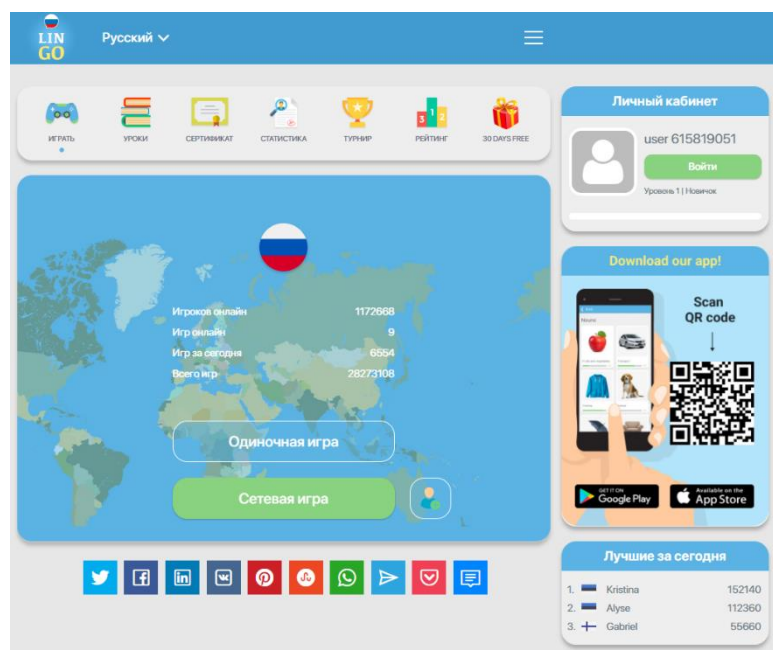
LIN GO

Русский

ИГРАТЬ
УРОКИ
СЕРТИФИКАТ
СТАТИСТИКА
ТУРНИР
РЕЙТИНГ
30 DAYS FREE

| Игроков онлайн | 1172668 |
|---|---|
| Игр онлайн | 9 |
| Игр за сегодня | 6554 |
| Всего игр | 28273108 |

Одиночная игра

Сетевая игра

Личный кабинет

user 615819051

Войти

Уровень 1 | Новичок

Download our app!

Scan QR code

GET IT ON Google Play

Available on the App Store

Лучшие за сегодня

| 1. | Kristina | 152140 |
|---|---|---|
| 2. | Alyse | 112360 |
| 3. | Gabriel | 55660 |